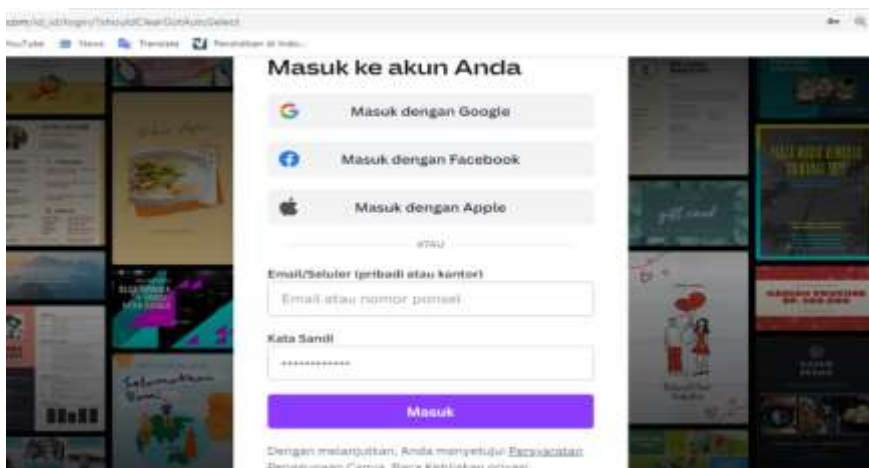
com/id_id/login/?shouldClearGotAuthSelect

YouTube Maps Translate Pendaftaran di Indo...

Masuk ke akun Anda

Masuk dengan Google

Masuk dengan Facebook

Masuk dengan Apple

ATAU

Email/Seluler (pribadi atau kantor)

Email atau nomor ponsel

Kata Sandi

••••••••••••

Masuk

Dengan melanjutkan, Anda menyetujui Persyaratan Penggunaan Canva. Baca Kebijakan privasi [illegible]